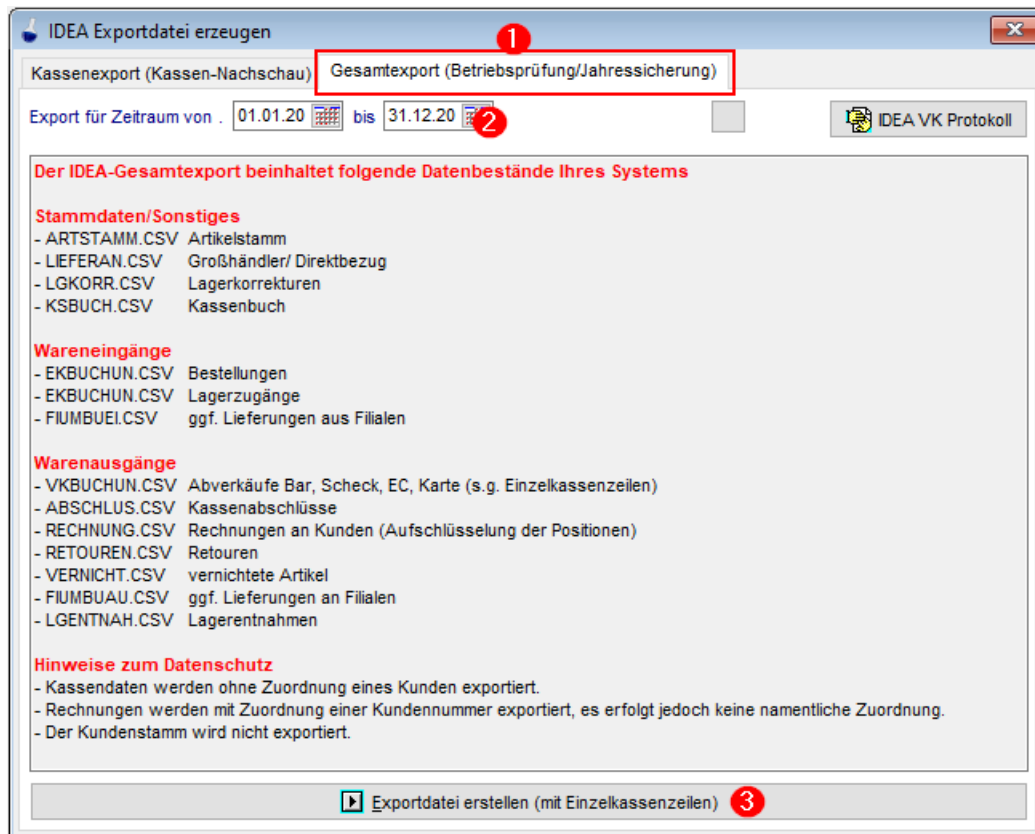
IDEA Exportdatei erzeugen

1

Kassenexport (Kassen-Nachschau) Gesamtexport (Betriebsprüfung/Jahressicherung)

Export für Zeitraum von . 01.01.20 bis 31.12.20 2

IDEA VK Protokoll

Der IDEA-Gesamtexport beinhaltet folgende Datenbestände Ihres Systems

Stammdaten/Sonstiges
- ARTSTAMM.CSV Artikelstamm
- LIEFERAN.CSV Großhändler/ Direktbezug
- LGKORR.CSV Lagerkorrekturen
- KSBUCH.CSV Kassenbuch

Wareneingänge
- EKBUCHUN.CSV Bestellungen
- EKBUCHUN.CSV Lagerzugänge
- FIUMBUEI.CSV ggf. Lieferungen aus Filialen

Warenausgänge
- VKBUCHUN.CSV Abverkäufe Bar, Scheck, EC, Karte (s.g. Einzelkassenzeilen)
- ABSCHLUS.CSV Kassenabschlüsse
- RECHNUNG.CSV Rechnungen an Kunden (Aufschlüsselung der Positionen)
- RETOUREN.CSV Retouren
- VERNICHT.CSV vernichtete Artikel
- FIUMBUAU.CSV ggf. Lieferungen an Filialen
- LGENTNAH.CSV Lagerentnahmen

Hinweise zum Datenschutz
- Kassendaten werden ohne Zuordnung eines Kunden exportiert.
- Rechnungen werden mit Zuordnung einer Kundennummer exportiert, es erfolgt jedoch keine namentliche Zuordnung.
- Der Kundenstamm wird nicht exportiert.

Exportdatei erstellen (mit Einzelkassenzeilen) 3